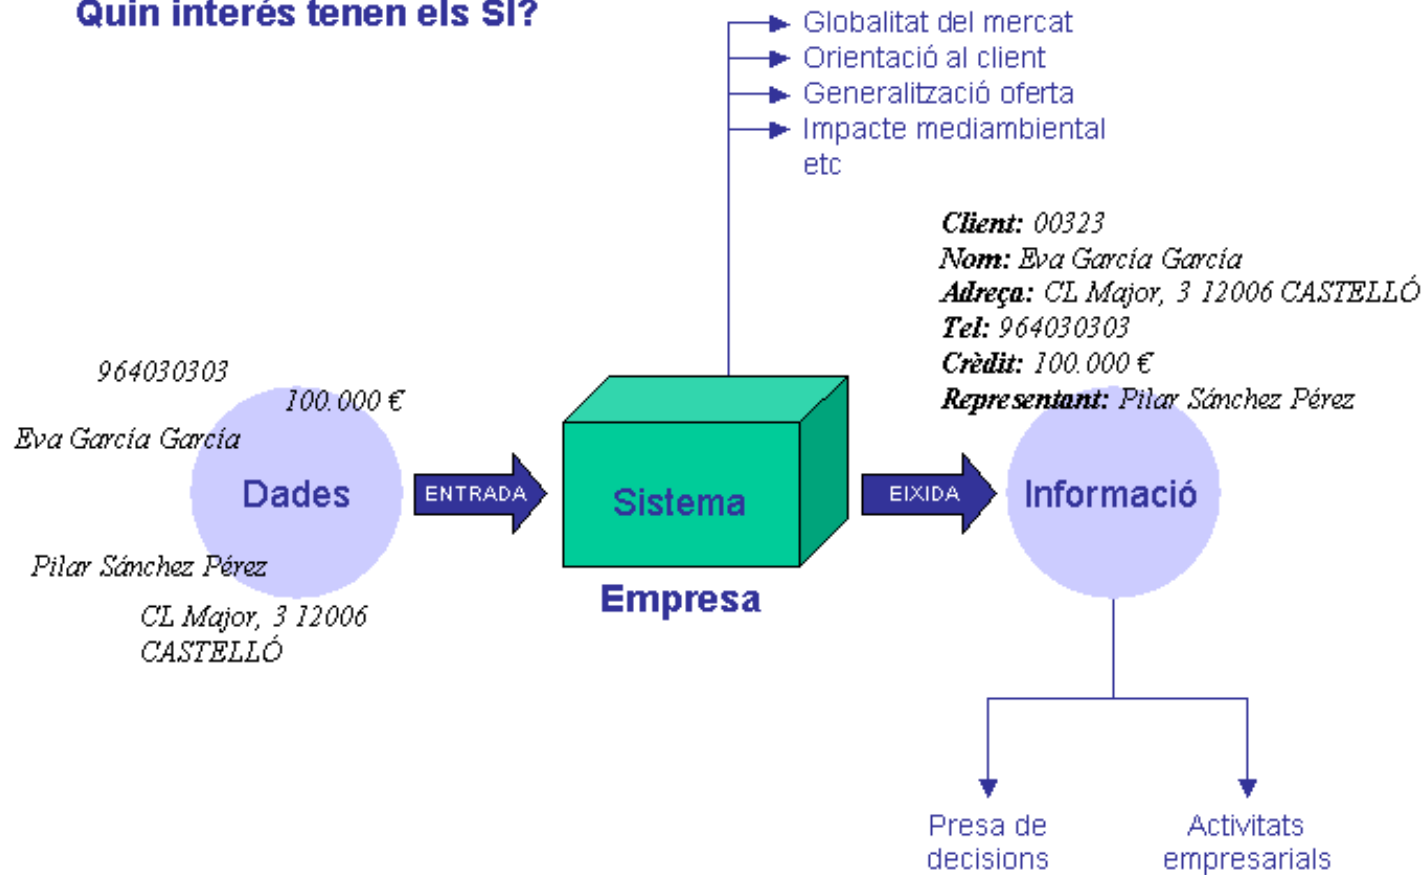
Quin interés tenen els SI?

Globalitat del mercat
Orientació al client
Generalització oferta
Impacte mediambiental
etc

Client: 00323
Nom: Eva García García
Adreça: CL Major, 3 12006 CASTELLÓ
Tel: 964030303
Crèdit: 100.000 €
Representant: Pilar Sánchez Pérez

964030303
100.000 €
Eva García García
Dades
Pilar Sánchez Pérez
CL Major, 3 12006 CASTELLÓ

ENTRADA

Sistema

Empresa

EIXIDA

Informació

Presa de decisions

Activitats empresarials